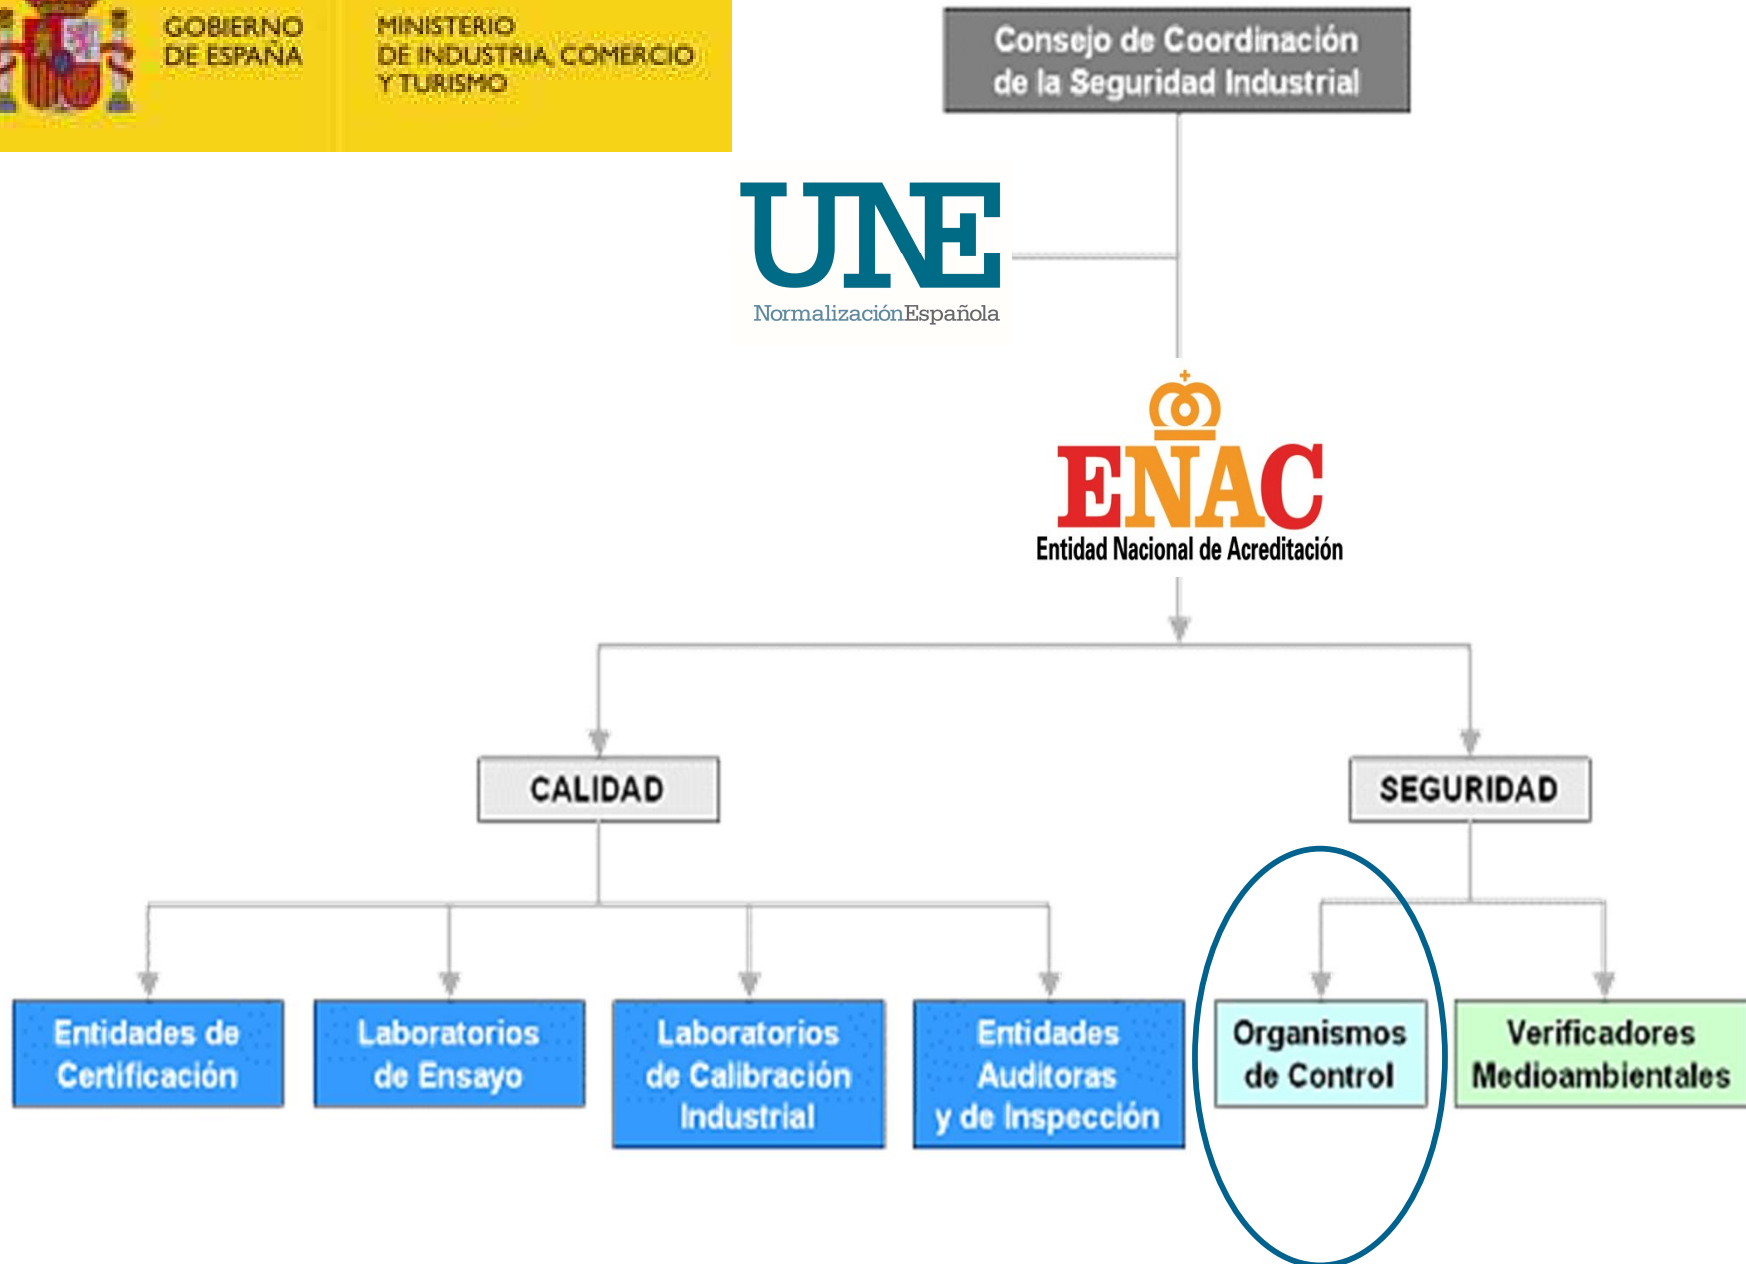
GOBIERNO DE ESPAÑA

MINISTERIO DE INDUSTRIA, COMERCIO Y TURISMO

Consejo de Coordinación de la Seguridad Industrial

UNE
NormalizaciónEspañola

ENAC
Entidad Nacional de Acreditación

CALIDAD

SEGURIDAD

Entidades de Certificación

Laboratorios de Ensayo

Laboratorios de Calibración Industrial

Entidades Auditoras y de Inspección

Organismos de Control

Verificadores Medioambientales